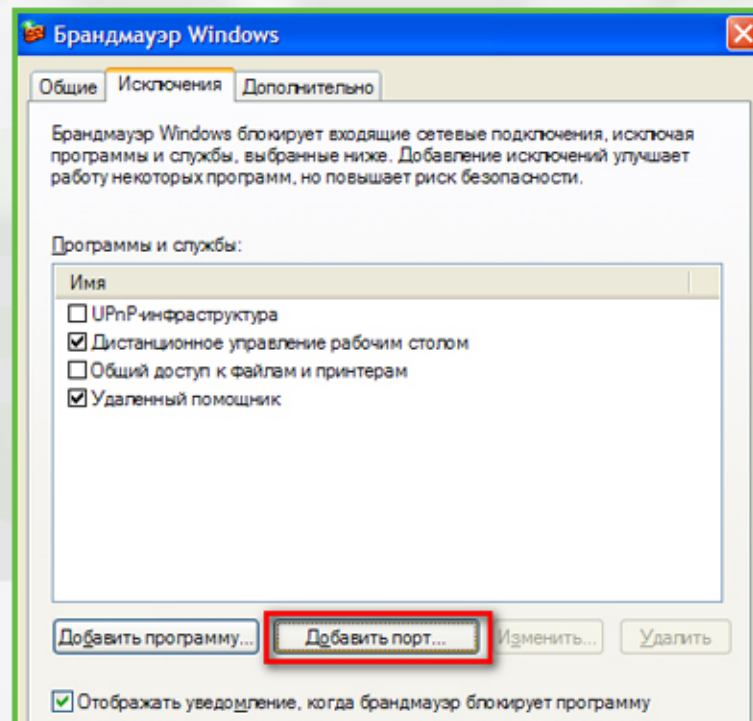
Брандмауэр Windows

Общие | Исключения | Дополнительно

Брандмауэр Windows блокирует входящие сетевые подключения, исключая программы и службы, выбранные ниже. Добавление исключений улучшает работу некоторых программ, но повышает риск безопасности.

Программы и службы:

Имя
UPnP-инфраструктура
Дистанционное управление рабочим столом
Общий доступ к файлам и принтерам
Удаленный помощник

Добавить программу... | Добавить порт... | Изменить... | Удалить

Отображать уведомление, когда брандмауэр блокирует программу